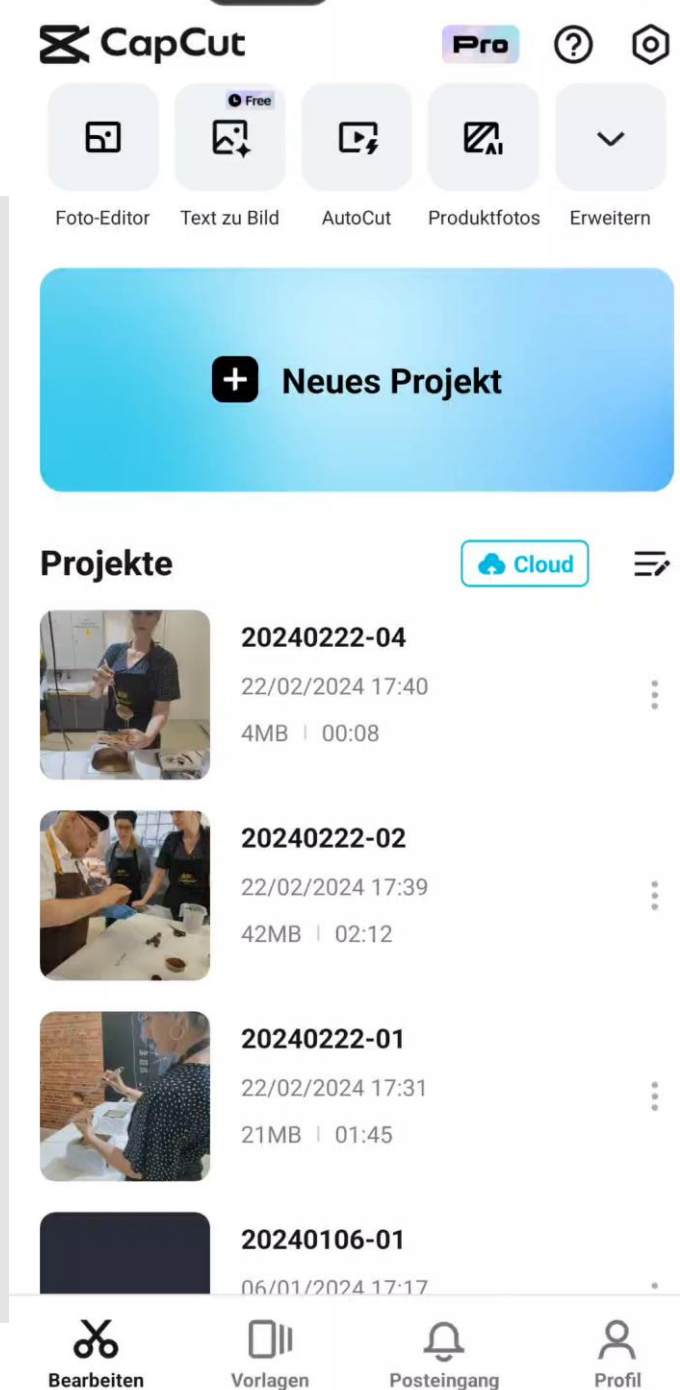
CapCut

Pro

Free

Foto-Editor Text zu Bild AutoCut Produktfotos Erweitern

Neues Projekt

Projekte

Cloud

20240222-04
22/02/2024 17:40
4MB | 00:08

20240222-02
22/02/2024 17:39
42MB | 02:12

20240222-01
22/02/2024 17:31
21MB | 01:45

20240106-01
06/01/2024 17:17

Bearbeiten Vorlagen Posteingang Profil